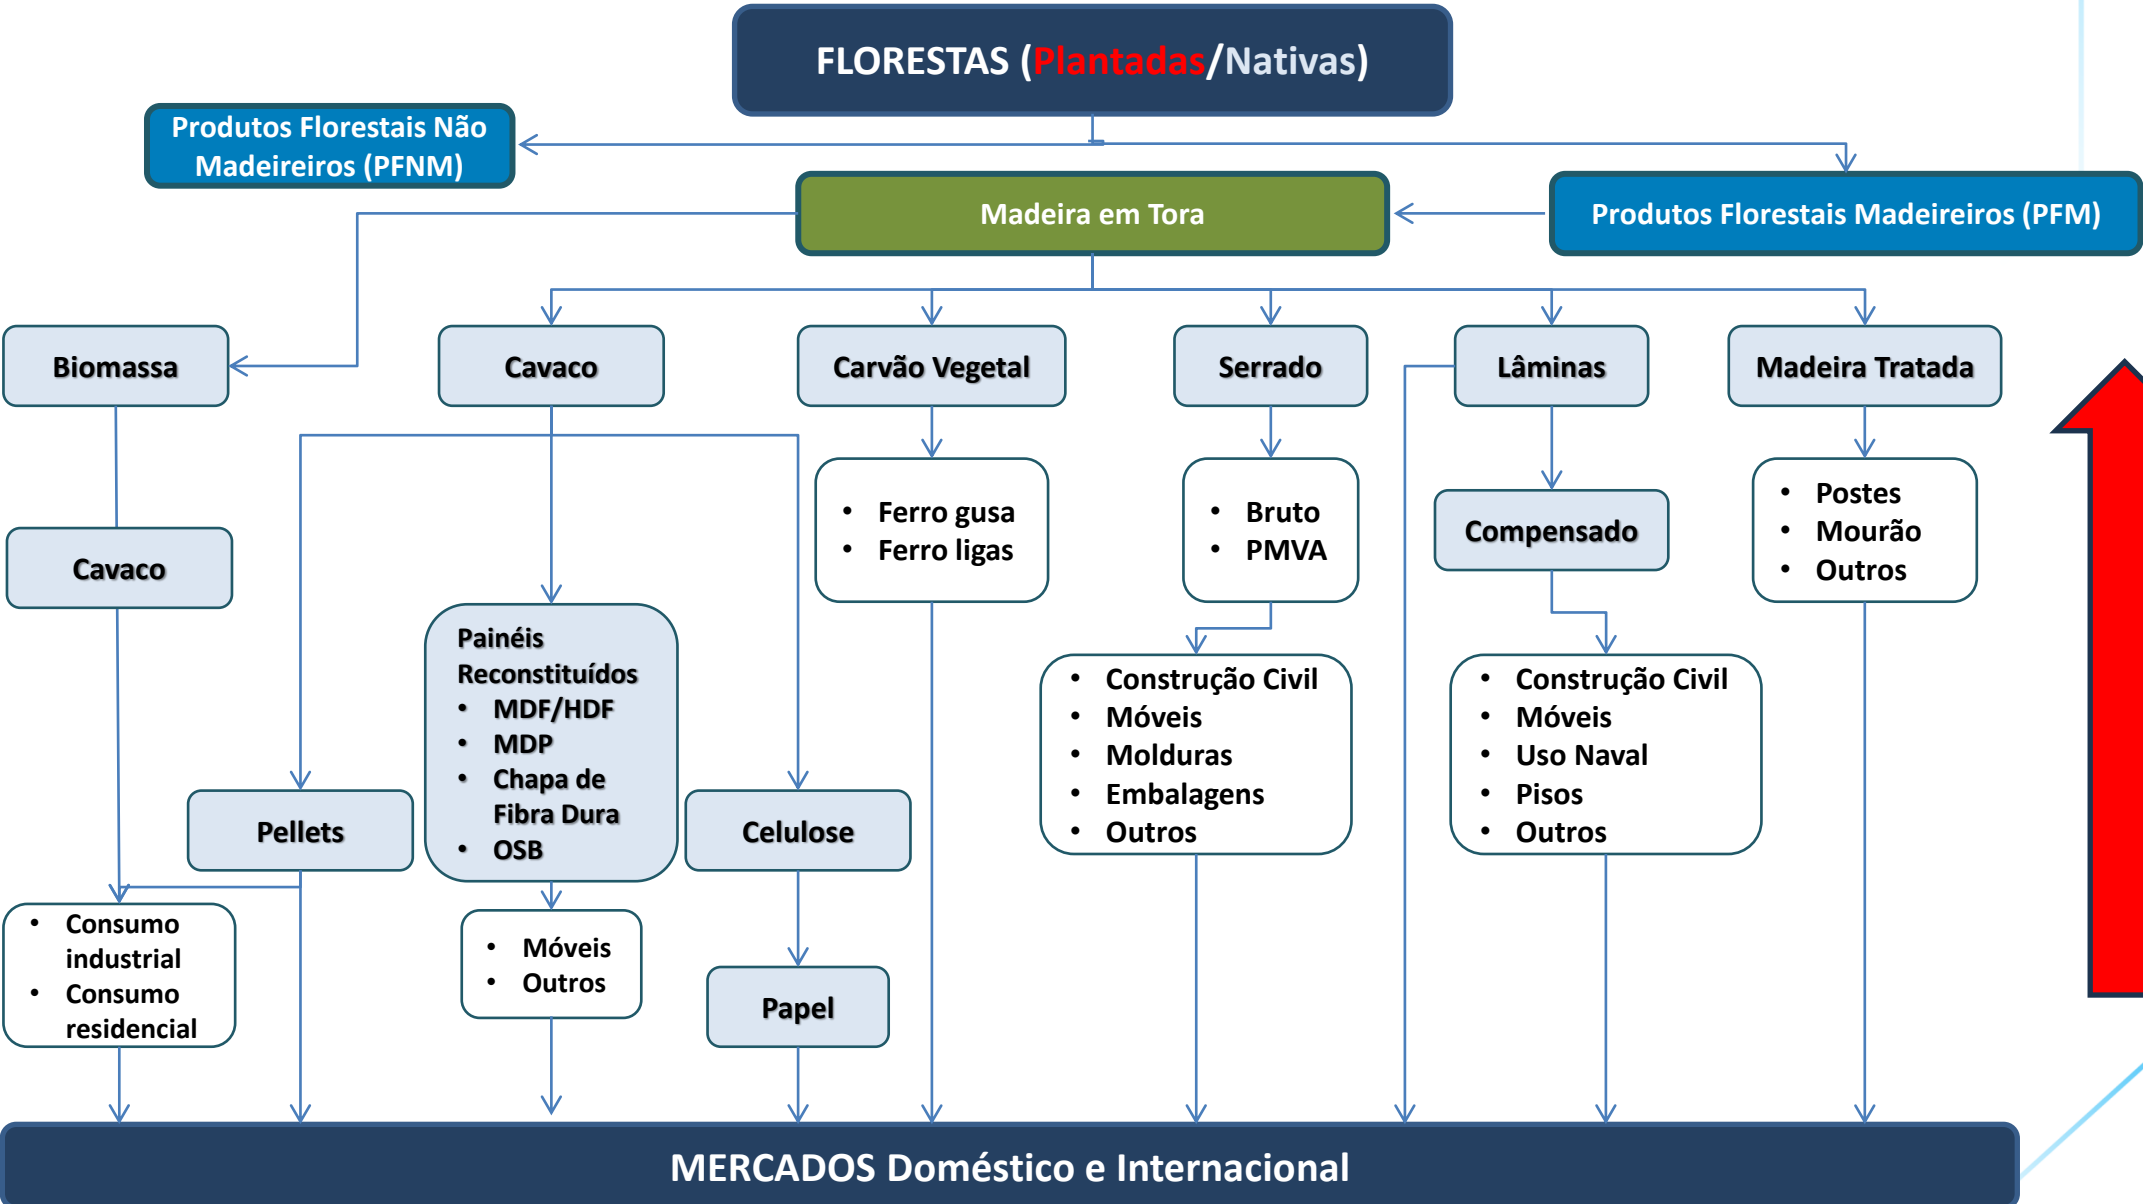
FLORESTAS (Plantadas/Nativas)

Produtos Florestais Não Madeireiros (PFNM)

Madeira em Tora

Produtos Florestais Madeireiros (PFM)

Biomassa

Cavaco

Carvão Vegetal

Serrado

Lâminas

Madeira Tratada

Cavaco

- Ferro gusa
- Ferro ligas

- Bruto
- PMVA

Compensado

- Postes
- Mourão
- Outros

Painéis Reconstituídos
- MDF/HDF
- MDP
- Chapa de Fibra Dura
- OSB

- Construção Civil
- Móveis
- Molduras
- Embalagens
- Outros

- Construção Civil
- Móveis
- Uso Naval
- Pisos
- Outros

Pellets

Celulose

- Consumo industrial
- Consumo residencial

- Móveis
- Outros

Papel

MERCADOS Doméstico e Internacional